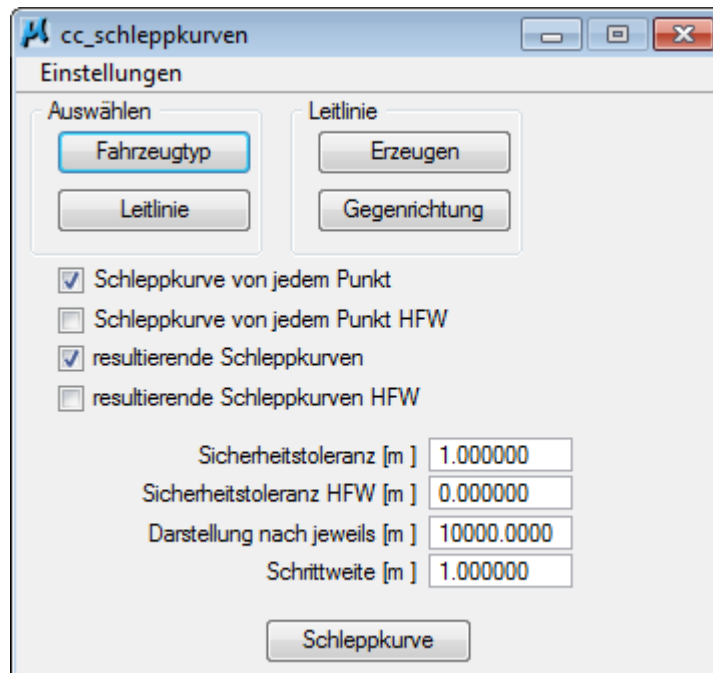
cc_schleppkurven

Einstellungen

Auswählen

Fahrzeugtyp

Leitlinie

Leitlinie

Erzeugen

Gegenrichtung

Schleppkurve von jedem Punkt

Schleppkurve von jedem Punkt HFW

resultierende Schleppkurven

resultierende Schleppkurven HFW

Sicherheitstoleranz [m ] 1.000000

Sicherheitstoleranz HFW [m ] 0.000000

Darstellung nach jeweils [m ] 10000.0000

Schrittweite [m ] 1.000000

Schleppkurve